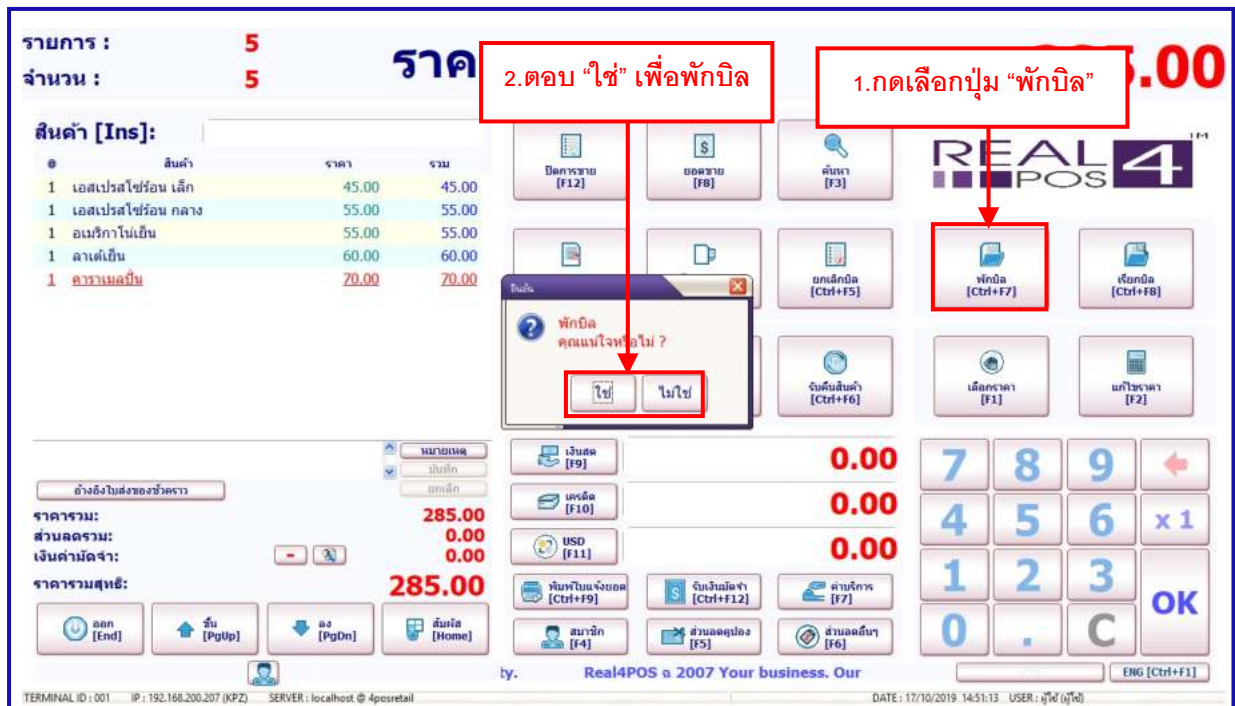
รายการ : 5
จำนวน : 5

ราค

2.ตอบ "ใช่" เพื่อพักบิล

1.กดเลือกปุ่ม "พักบิล"

.00

สินค้า [Ins]:

| # | สินค้า | ราคา | รวม |
|---|---|---|---|
| 1 | เอสเปรสโซ่ร้อน เล็ก | 45.00 | 45.00 |
| 1 | เอสเปรสโซ่ร้อน กลาง | 55.00 | 55.00 |
| 1 | อเมริกาโน่เย็น | 55.00 | 55.00 |
| 1 | ลาเต้เย็น | 60.00 | 60.00 |
| 1 | คาราเมลปั่น | 70.00 | 70.00 |

ปิดการขาย [F12]
ยอดขาย [F8]
ค้นหา [F3]

REAL POS 4 TM

ยกเลิกบิล [Ctrl+F5]
พักบิล [Ctrl+F7]
เรียกบิล [Ctrl+F8]

ยืนยัน
พักบิล
คุณแน่ใจหรือไม่ ?
ใช่
ไม่ใช่

รับคืนสินค้า [Ctrl+F6]
เลือกราคา [F1]
แก้ไขราคา [F2]

หมายเหตุ
บันทึก
ยกเลิก
อ้างอิงใบส่งของชั่วคราว

เงินสด [F9]
0.00
เครดิต [F10]
0.00
USD [F11]
0.00

7 8 9
4 5 6 x 1
1 2 3 OK
0 . C

ราคารวม: 285.00
ส่วนลดรวม: 0.00
เงินค่ามัดจำ: 0.00
ราคารวมสุทธิ: 285.00

พิมพ์ใบแจ้งยอด [Ctrl+F9]
รับเงินมัดจำ [Ctrl+F12]
ค่าบริการ [F7]
สมาชิก [F4]
ส่วนลดคูปอง [F5]
ส่วนลดอื่นๆ [F6]

ออก [End]
ขึ้น [PgUp]
ลง [PgDn]
สัมผัส [Home]

ty. Real4POS © 2007 Your business. Our

ENG [Ctrl+F1]

TERMINAL ID : 001 IP : 192.168.200.207 (KPZ) SERVER : localhost @ 4posretail
DATE : 17/10/2019 14:51:13 USER : ผู้ใช้ (ผู้ใช้)